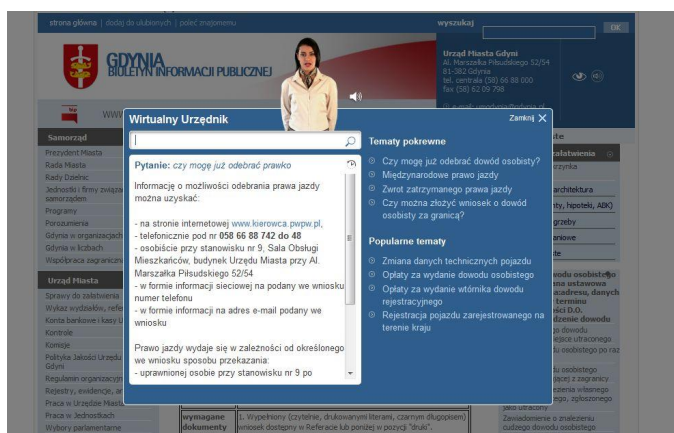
strona główna | dodaj do ulubionych | poleć znajomemu

wyszukaj

OK

GDYNIA
BIULETYN INFORMACJI PUBLICZNEJ

Urząd Miasta Gdyni
Al. Marszałka Piłsudskiego 52/54
81-382 Gdynia
tel. centrala (58) 66 88 000
fax (58) 62 09 798

Samorząd
Prezydent Miasta
Rada Miasta
Rady Dzielnic
Jednostki i firmy związane z samorządem
Programy
Porozumienia
Gdynia w organizacjach
Gdynia w liczbach
Współpraca zagraniczna

Urząd Miasta
Sprawy do załatwienia
Wykaz wydziałów, referatów
Konta bankowe i kasy
Kontrole
Komisje
Polityka Jakości Urzędu Miasta Gdyni
Regulamin organizacyjny
Rejestry, ewidencje, archiwa
Praca w Urzędzie Miasta
Praca w Jednostkach
Wybory parlamentarne

Wirtualny Urzędnik
Zamknij

Pytanie: czy mogę już odebrać prawko

Informacje o możliwości odebrania prawa jazdy można uzyskać:

- na stronie internetowej www.kierowca.pwpw.pl,
- telefonicznie pod nr 058 66 88 742 do 48
- osobiście przy stanowisku nr 9, Sala Obsługi Mieszkańców, budynek Urzędu Miasta przy Al. Marszałka Piłsudskiego 52/54
- w formie informacji sieciowej na podany we wniosku numer telefonu
- w formie informacji na adres e-mail podany we wniosku

Prawo jazdy wydaje się w zależności od określonego we wniosku sposobu przekazania:
- uprawnionej osobie przy stanowisku nr 9 po

Tematy pokrewne
Czy mogę już odebrać dowód osobisty?
Międzynarodowe prawo jazdy
Zwrot zatrzymanego prawa jazdy
Czy można złożyć wniosek o dowód osobisty za granicą?

Popularne tematy
Zmiana danych technicznych pojazdu
Opłaty za wydanie dowodu osobistego
Opłaty za wydanie wtórnika dowodu rejestracyjnego
Rejestracja pojazdu zarejestrowanego na terenie kraju

wymagane dokumenty
1. Wypełniony (czytelnie, drukowanymi literami, czarnym długopisem) wniosek dostępny w Referacie lub poniżej w pozycji "druki".